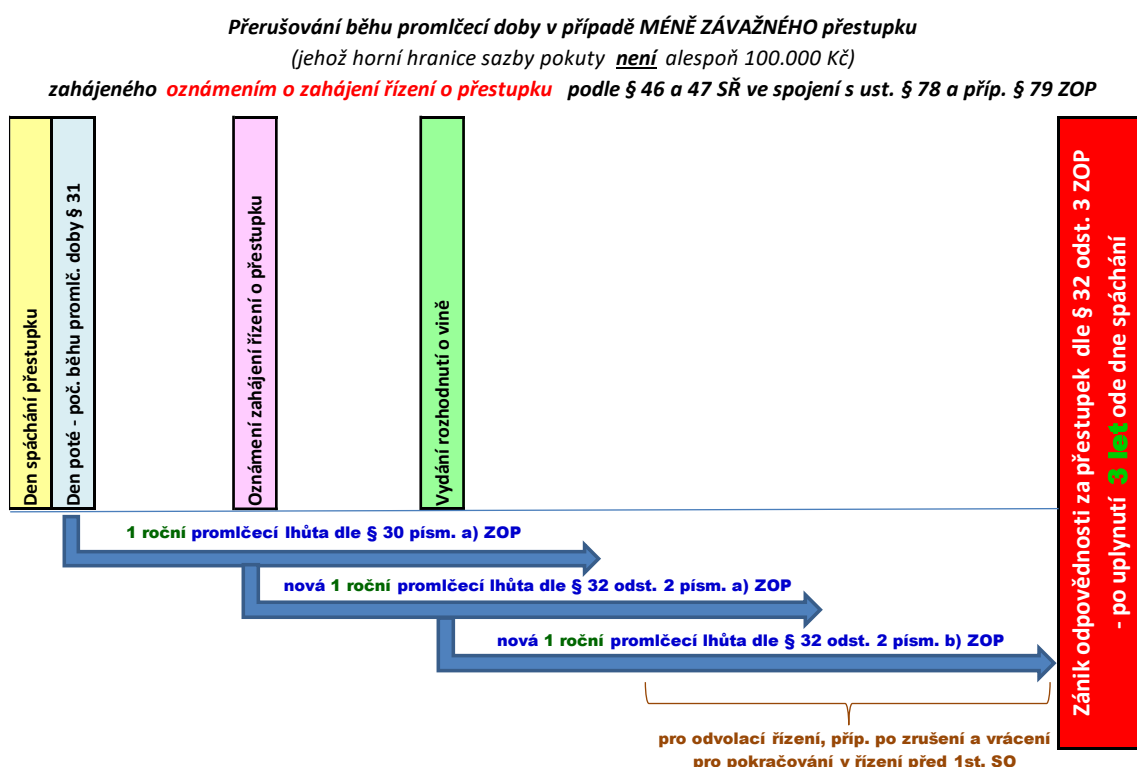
Přerušování běhu promlčecí doby v případě MÉNĚ ZÁVAŽNÉHO přestupku
(jehož horní hranice sazby pokuty není alespoň 100.000 Kč)
zahájeného oznámením o zahájení řízení o přestupku podle § 46 a 47 SŘ ve spojení s ust. § 78 a příp. § 79 ZOP

Den spáchání přestupku

Den poté - poč. běhu promlč. doby § 31

Oznámení zahájení řízení o přestupku

Vydání rozhodnutí o vině

Zánik odpovědnosti za přestupek dle § 32 odst. 3 ZOP - po uplynutí 3 let ode dne spáchání

1 roční promlčecí lhůta dle § 30 písm. a) ZOP

nová 1 roční promlčecí lhůta dle § 32 odst. 2 písm. a) ZOP

nová 1 roční promlčecí lhůta dle § 32 odst. 2 písm. b) ZOP

pro odvolací řízení, příp. po zrušení a vrácení pro pokračování v řízení před 1st. SO